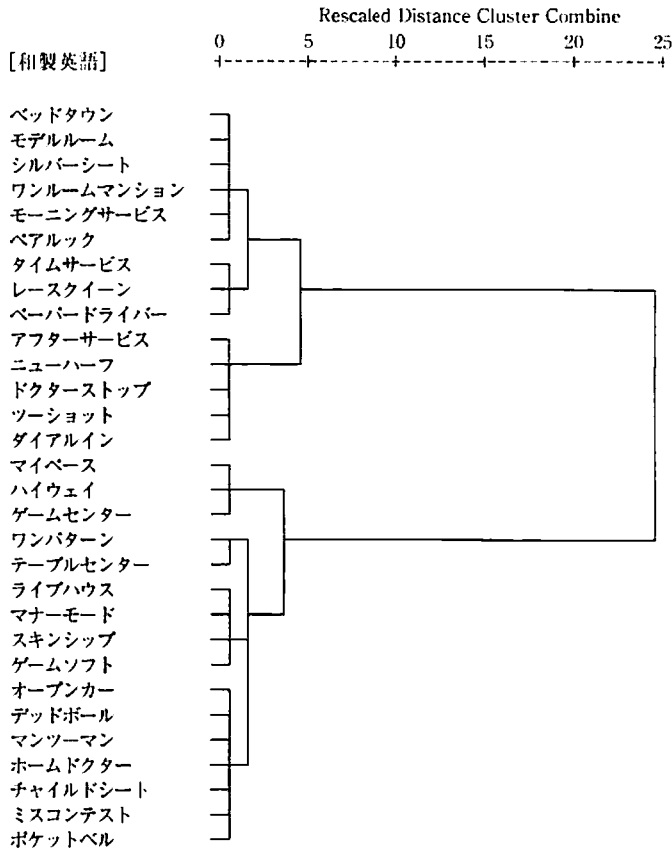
Rescaled Distance Cluster Combine

[和製英語]

0 5 10 15 20 25

ベッドタウン
モデルルーム
シルバーシート
ワンルームマンション
モーニングサービス
ペアルック
タイムサービス
レースクイーン
ペーパードライバー
アフターサービス
ニューハーフ
ドクターストップ
ツーショット
ダイアルイン
マイペース
ハイウェイ
ゲームセンター
ワンパターン
テーブルセンター
ライブハウス
マナーモード
スキンシップ
ゲームソフト
オープンカー
デッドボール
マンツーマン
ホームドクター
チャイルドシート
ミスコンテスト
ポケットベル